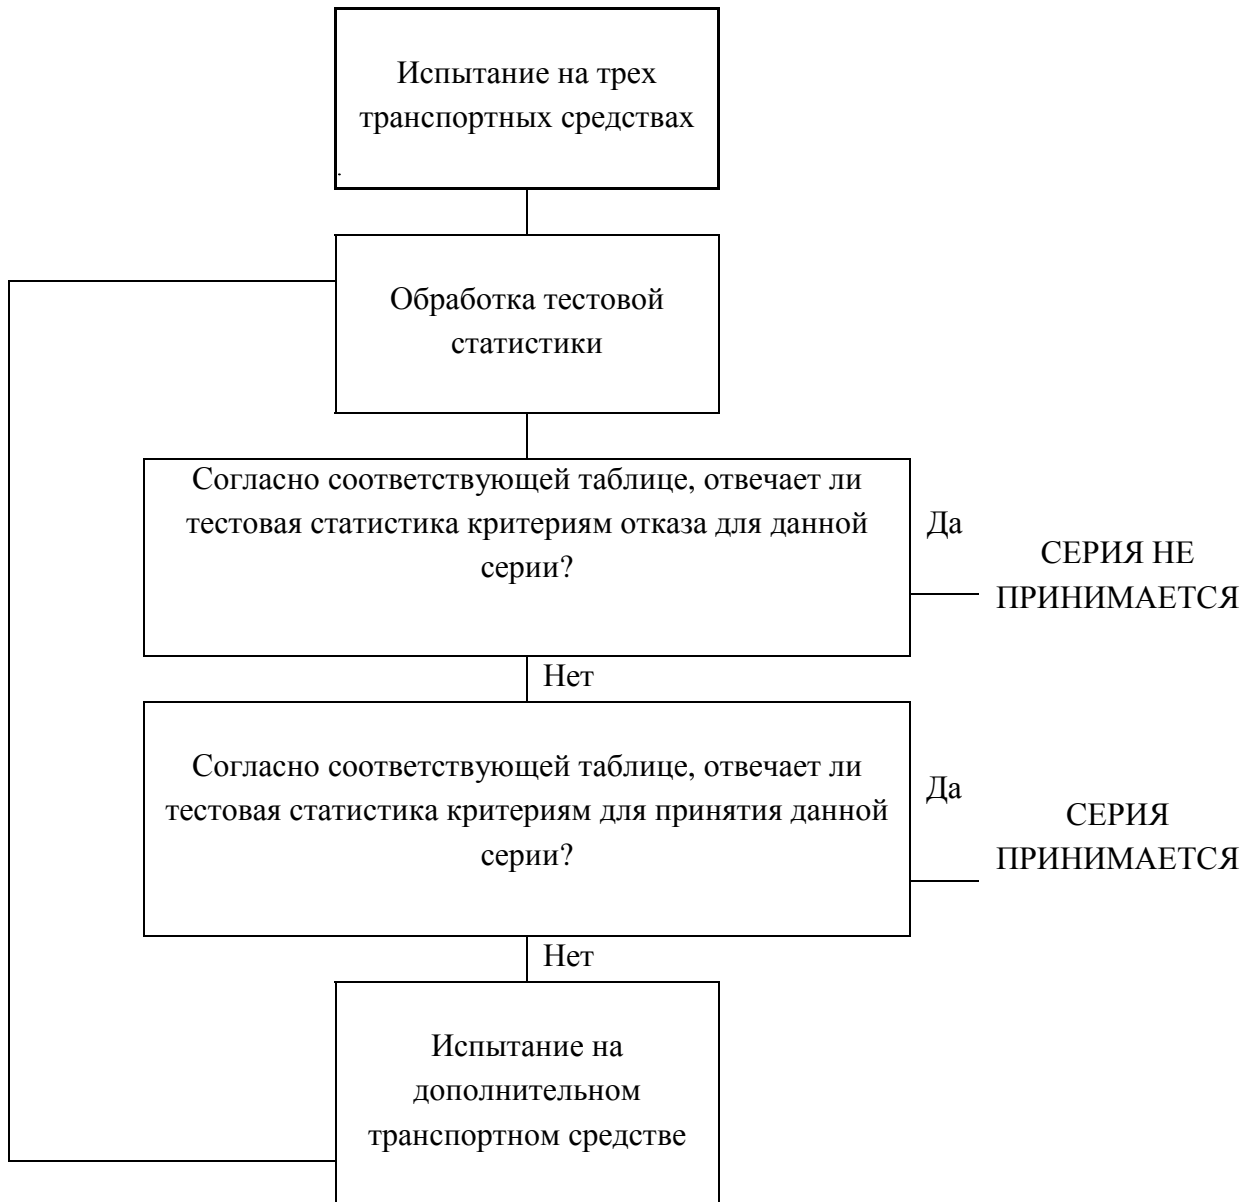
Испытание на трех транспортных средствах

Обработка тестовой статистики

Согласно соответствующей таблице, отвечает ли тестовая статистика критериям отказа для данной серии?

Да

СЕРИЯ НЕ ПРИНИМАЕТСЯ

Нет

Согласно соответствующей таблице, отвечает ли тестовая статистика критериям для принятия данной серии?

Да

СЕРИЯ ПРИНИМАЕТСЯ

Нет

Испытание на дополнительном транспортном средстве